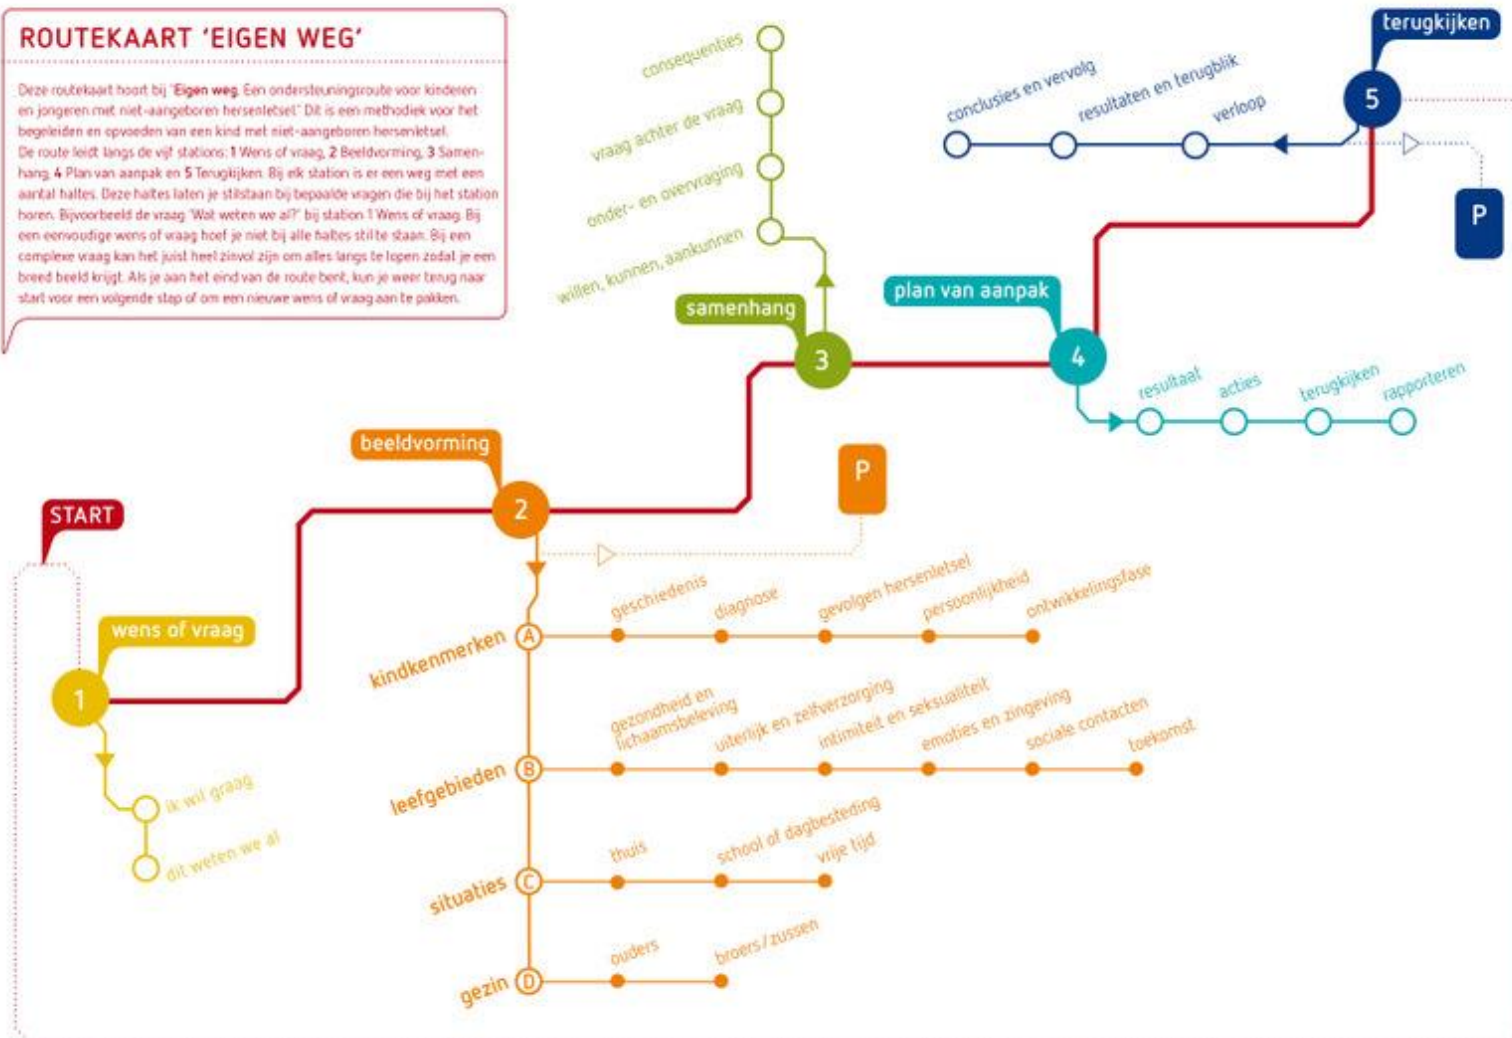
ROUTEKAART 'EIGEN WEG'

Deze routekaart hoort bij 'Eigen weg. Een ondersteuningsroute voor kinderen en jongeren met niet-aangeboren hersenletsel' Dit is een methodiek voor het begeleiden en opvoeden van een kind met niet-aangeboren hersenletsel. De route leidt langs de vijf stations: 1 Wens of vraag, 2 Beeldvorming, 3 Samenhang, 4 Plan van aanpak en 5 Terugkijken. Bij elk station is er een weg met een aantal haltes. Deze haltes laten je stilstaan bij bepaalde vragen die bij het station horen. Bijvoorbeeld de vraag 'Wat weten we al?' bij station 1 Wens of vraag. Bij een eenvoudige wens of vraag hoef je niet bij alle haltes stil te staan. Bij een complexe vraag kan het juist heel zinvol zijn om alles langs te lopen zodat je een breed beeld krijgt. Als je aan het eind van de route bent, kun je weer terug naar start voor een volgende stap of om een nieuwe wens of vraag aan te pakken.

consequenties
vraag achter de vraag
onder- en overvraging
willen, kunnen, aankunnen
samenhang
3

terugkijken
5
conclusies en vervolg
resultaten en terugblik
verloop
P

plan van aanpak
4
resultaat
acties
terugkijken
rapporteren

beeldvorming
2
P

START
wens of vraag
1
ik wil graag
dit weten we al

kindkenmerken A
geschiedenis
diagnose
gevolgen hersenletsel
persoonlijkheid
ontwikkelingsfase

leefgebieden B
gezondheid en lichaamsbeleving
uiterlijk en zelfverzorging
intimiteit en seksualiteit
emoties en zingeving
sociale contacten
toekomst

situaties C
thuis
school of dagbesteding
vrije tijd

gezin D
ouders
broers/zussen